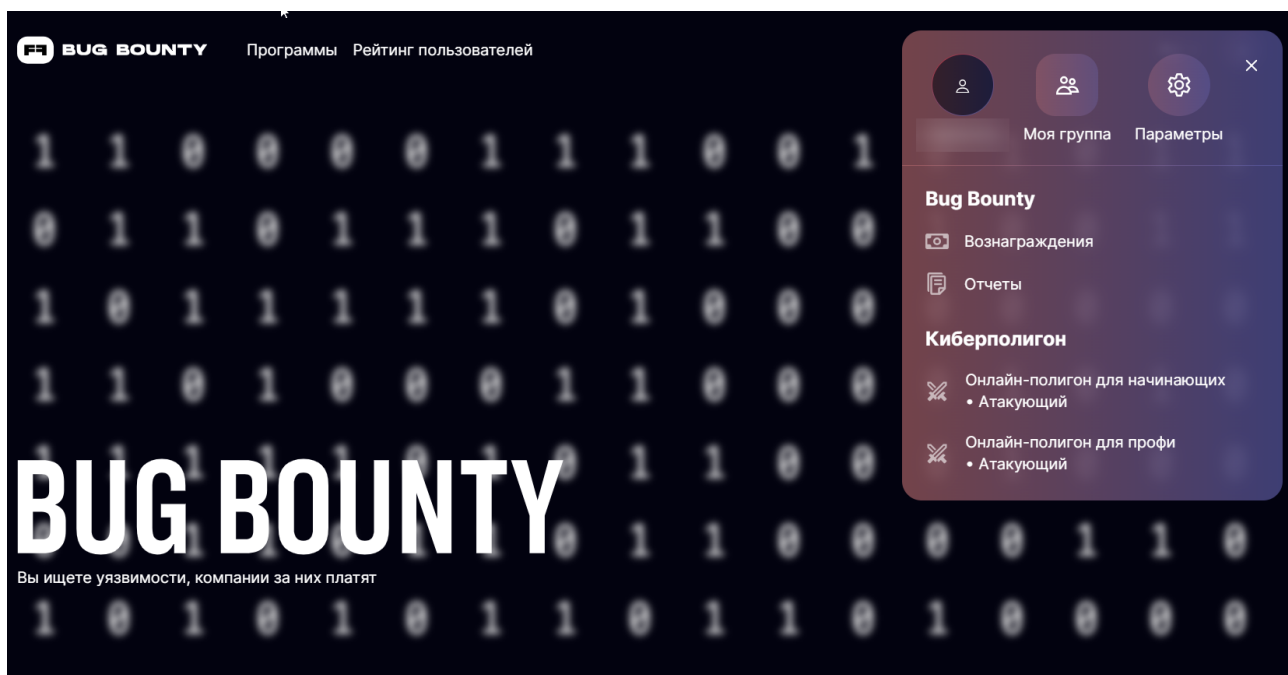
BUG BOUNTY Программы Рейтинг пользователей

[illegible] Моя группа Параметры

Bug Bounty

Вознаграждения

Отчеты

Киберполигон

Онлайн-полигон для начинающих
• Атакующий

Онлайн-полигон для профи
• Атакующий

BUG BOUNTY

Вы ищете уязвимости, компании за них платят